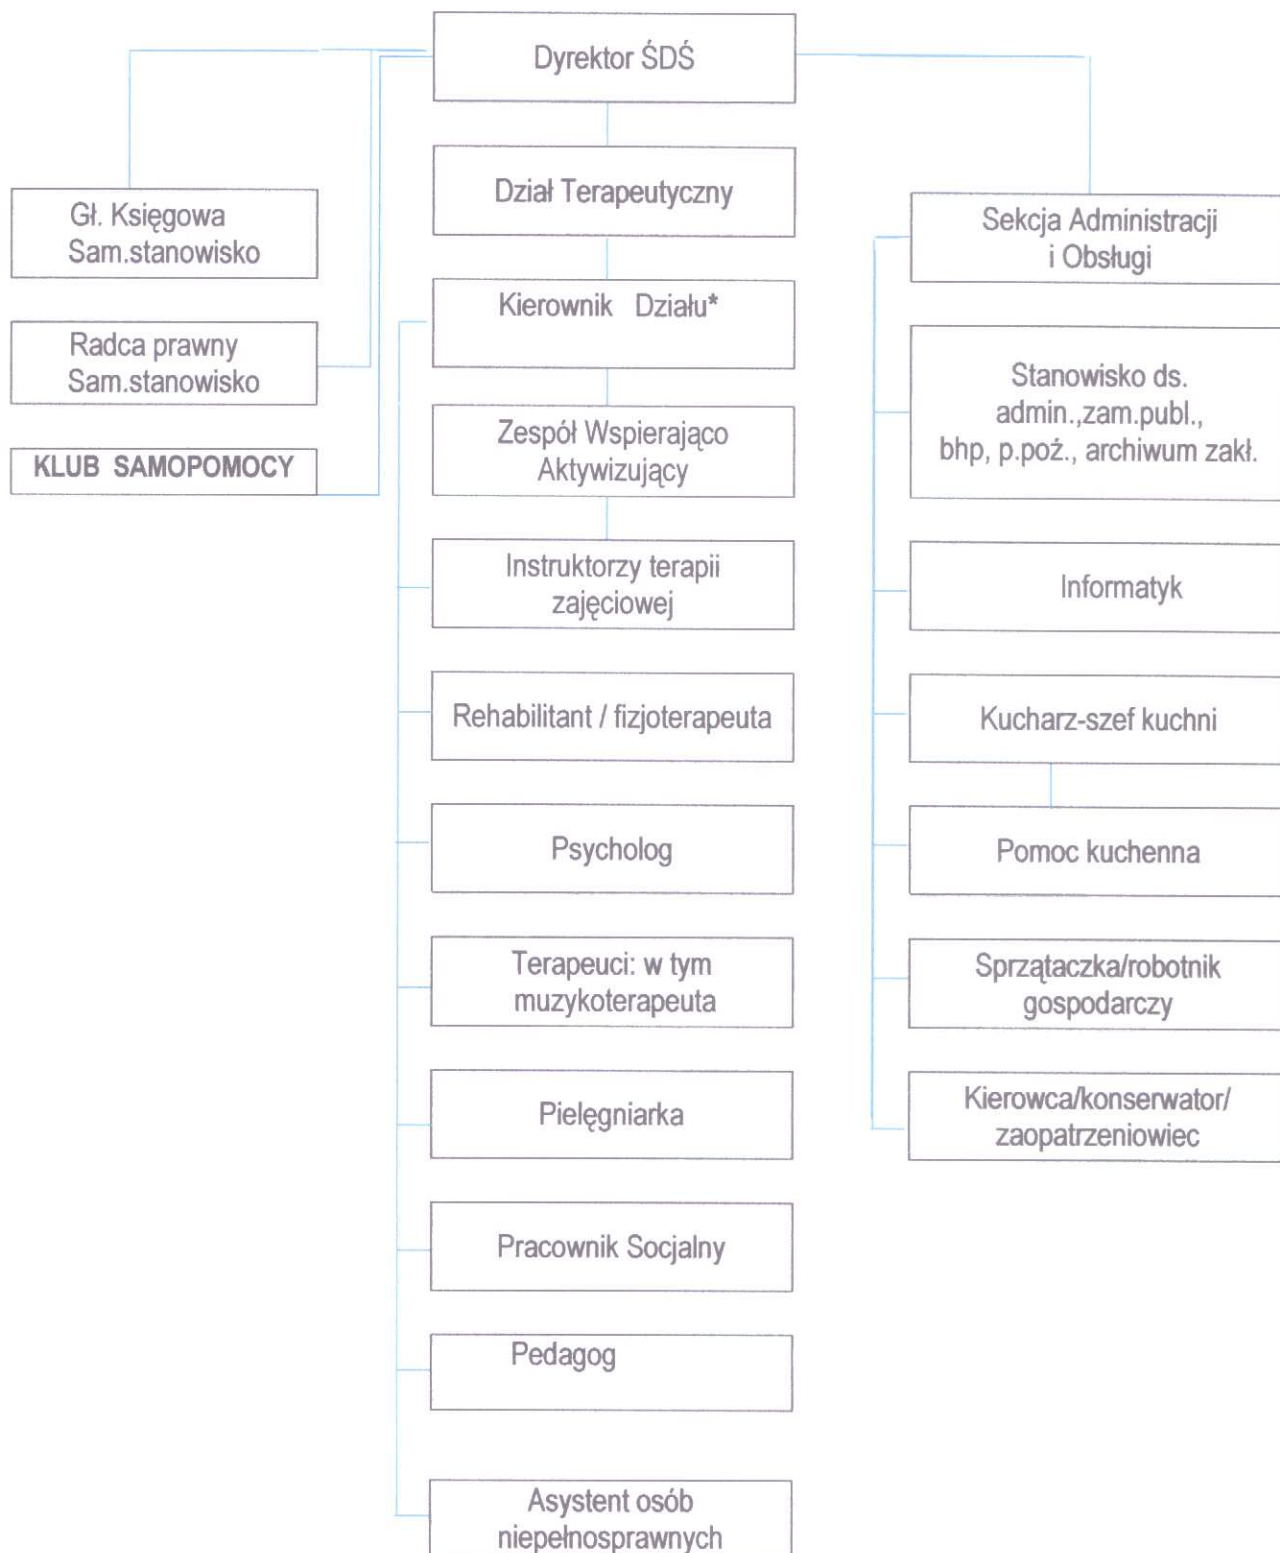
Dyrektor ŚDŚ

Gł. Księgowa
Sam.stanowisko

Radca prawny
Sam.stanowisko

KLUB SAMOPOMOCY

Dział Terapeutyczny

Kierownik Działu*

Zespół Wspierająco Aktywizujący

Instruktorzy terapii zajęciowej

Rehabilitant / fizjoterapeuta

Psycholog

Terapeuci: w tym muzykoterapeuta

Pielęgniarka

Pracownik Socjalny

Pedagog

Asystent osób niepełnosprawnych

Sekcja Administracji i Obsługi

Stanowisko ds. admin.,zam.publ., bhp, p.poż., archiwum zakł.

Informatyk

Kucharz-szef kuchni

Pomoc kuchenna

Sprzątaczka/robotnik gospodarczy

Kierowca/konserwator/ zaopatrzeniowiec